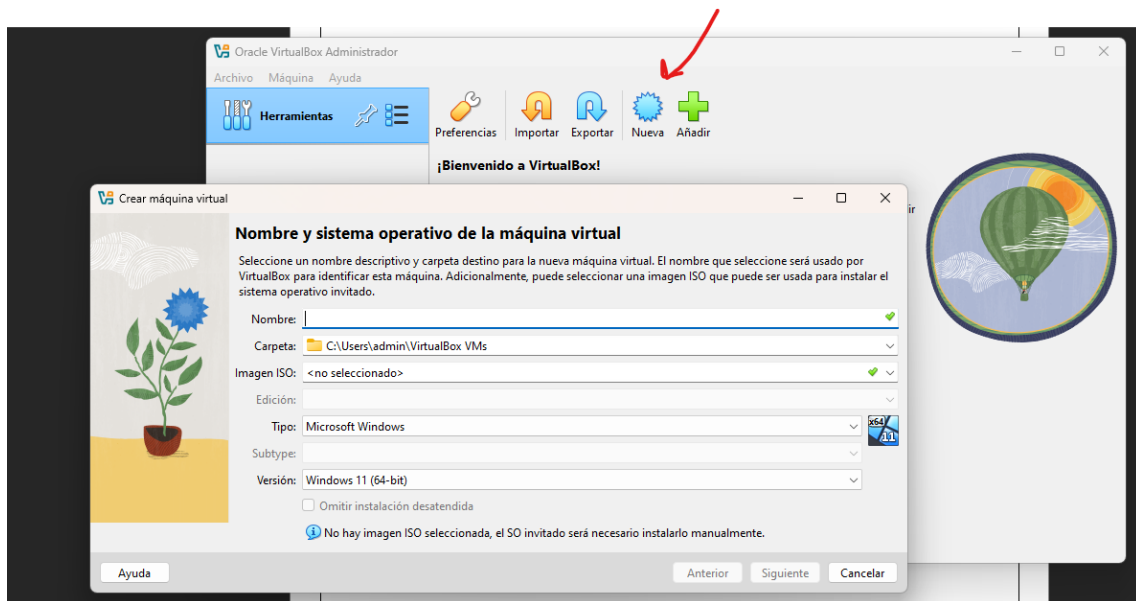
Oracle VirtualBox Administrador

Archivo Máquina Ayuda

Herramientas

Preferencias Importar Exportar Nueva Añadir

¡Bienvenido a VirtualBox!

ir

Crear máquina virtual

Nombre y sistema operativo de la máquina virtual

Seleccione un nombre descriptivo y carpeta destino para la nueva máquina virtual. El nombre que seleccione será usado por VirtualBox para identificar esta máquina. Adicionalmente, puede seleccionar una imagen ISO que puede ser usada para instalar el sistema operativo invitado.

Nombre:

Carpeta: C:\Users\admin\VirtualBox VMs

Imagen ISO: <no seleccionado>

Edición:

Tipo: Microsoft Windows

x64 11

Subtype:

Versión: Windows 11 (64-bit)

Omitir instalación desatendida

No hay imagen ISO seleccionada, el SO invitado será necesario instalarlo manualmente.

Ayuda

Anterior Siguiente Cancelar